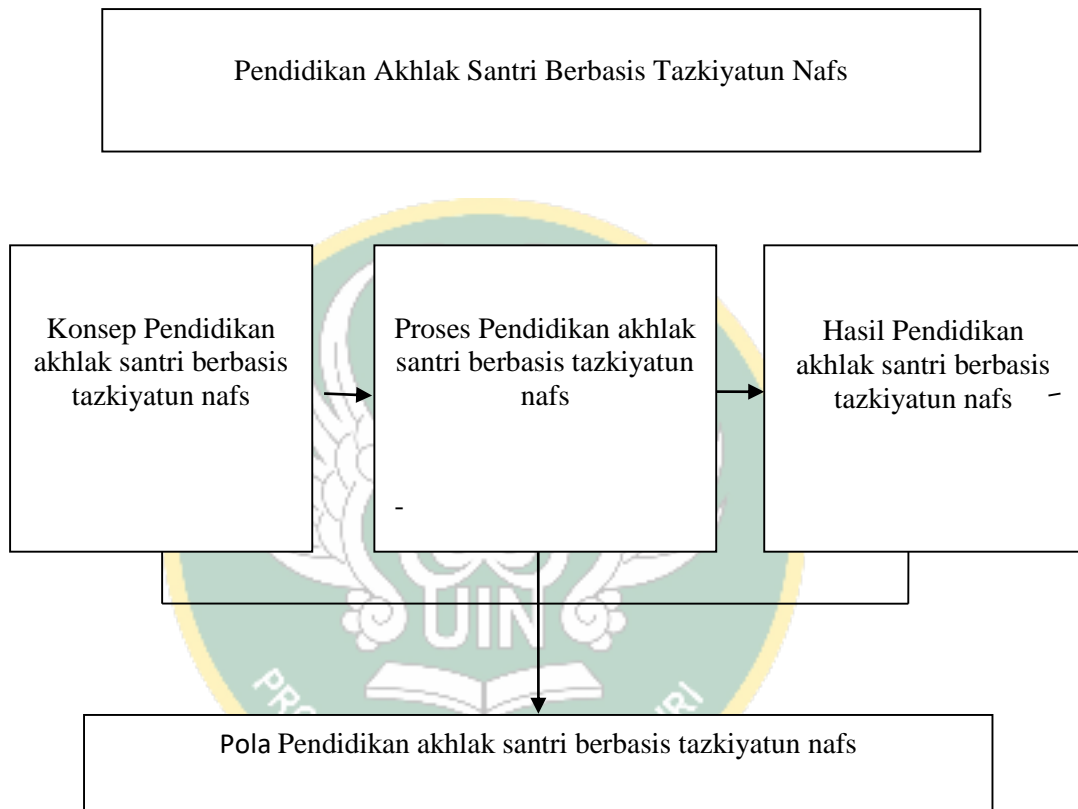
Pendidikan Akhlak Santri Berbasis Tazkiyatun Nafs

Konsep Pendidikan akhlak santri berbasis tazkiyatun nafs

Proses Pendidikan akhlak santri berbasis tazkiyatun nafs

Hasil Pendidikan akhlak santri berbasis tazkiyatun nafs

UIN

PRO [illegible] RI

Pola Pendidikan akhlak santri berbasis tazkiyatun nafs